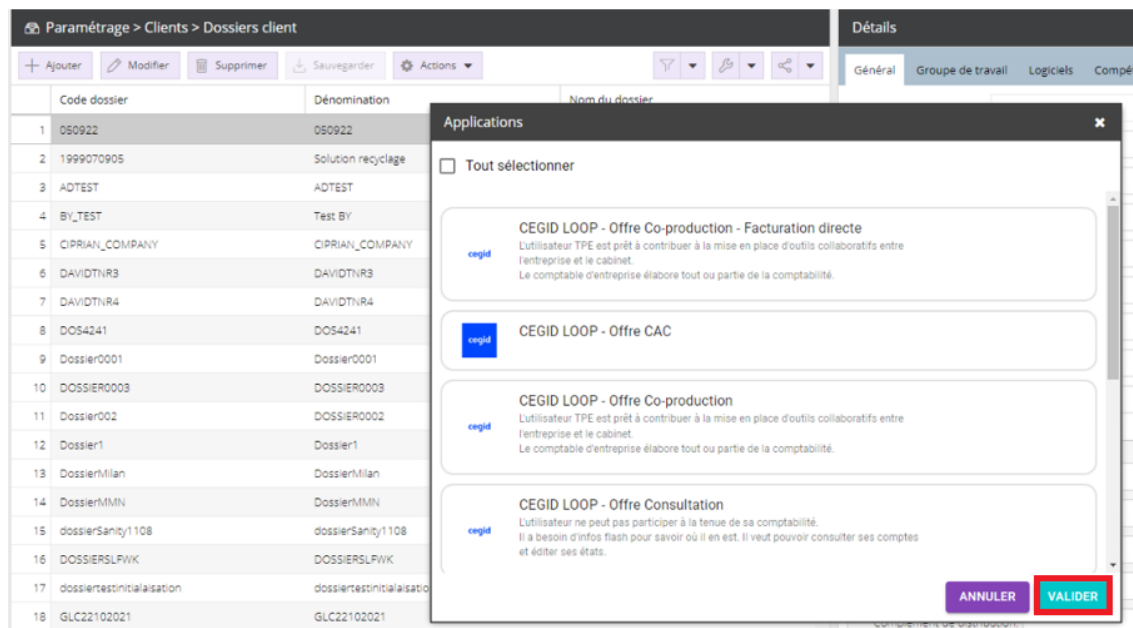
Paramétrage > Clients > Dossiers client

Ajouter Modifier Supprimer Sauvegarder Actions

| | Code dossier | Dénomination | Nom du dossier |
|---|---|---|---|
| 1 | 050922 | 050922 | |
| 2 | 1999070905 | Solution recyclage | |
| 3 | ADTEST | ADTEST | |
| 4 | BY_TEST | Test BY | |
| 5 | CIPRIAN_COMPANY | CIPRIAN_COMPANY | |
| 6 | DAVIDTNR3 | DAVIDTNR3 | |
| 7 | DAVIDTNR4 | DAVIDTNR4 | |
| 8 | DOS4241 | DOS4241 | |
| 9 | Dossier0001 | Dossier0001 | |
| 10 | DOSSIER0003 | DOSSIER0003 | |
| 11 | Dossier002 | DOSSIER0002 | |
| 12 | Dossier1 | Dossier1 | |
| 13 | DossierMilan | DossierMilan | |
| 14 | DossierMMN | DossierMMN | |
| 15 | dossierSanity1108 | dossierSanity1108 | |
| 16 | DOSSIERSLFWK | DOSSIERSLFWK | |
| 17 | dossiertestinitialaisation | dossiertestinitialaisatio | |
| 18 | GLC22102021 | GLC22102021 | |

Détails

Général Groupe de travail Logiciels Compé

Applications

Tout sélectionner

cegid
CEGID LOOP - Offre Co-production - Facturation directe
L'utilisateur TPE est prêt à contribuer à la mise en place d'outils collaboratifs entre l'entreprise et le cabinet.
Le comptable d'entreprise élabore tout ou partie de la comptabilité.

cegid
CEGID LOOP - Offre CAC

cegid
CEGID LOOP - Offre Co-production
L'utilisateur TPE est prêt à contribuer à la mise en place d'outils collaboratifs entre l'entreprise et le cabinet.
Le comptable d'entreprise élabore tout ou partie de la comptabilité.

cegid
CEGID LOOP - Offre Consultation
L'utilisateur ne peut pas participer à la tenue de sa comptabilité.
Il a besoin d'infos flash pour savoir où il en est. Il veut pouvoir consulter ses comptes et éditer ses états.

ANNULER VALIDER

Complément de distribution